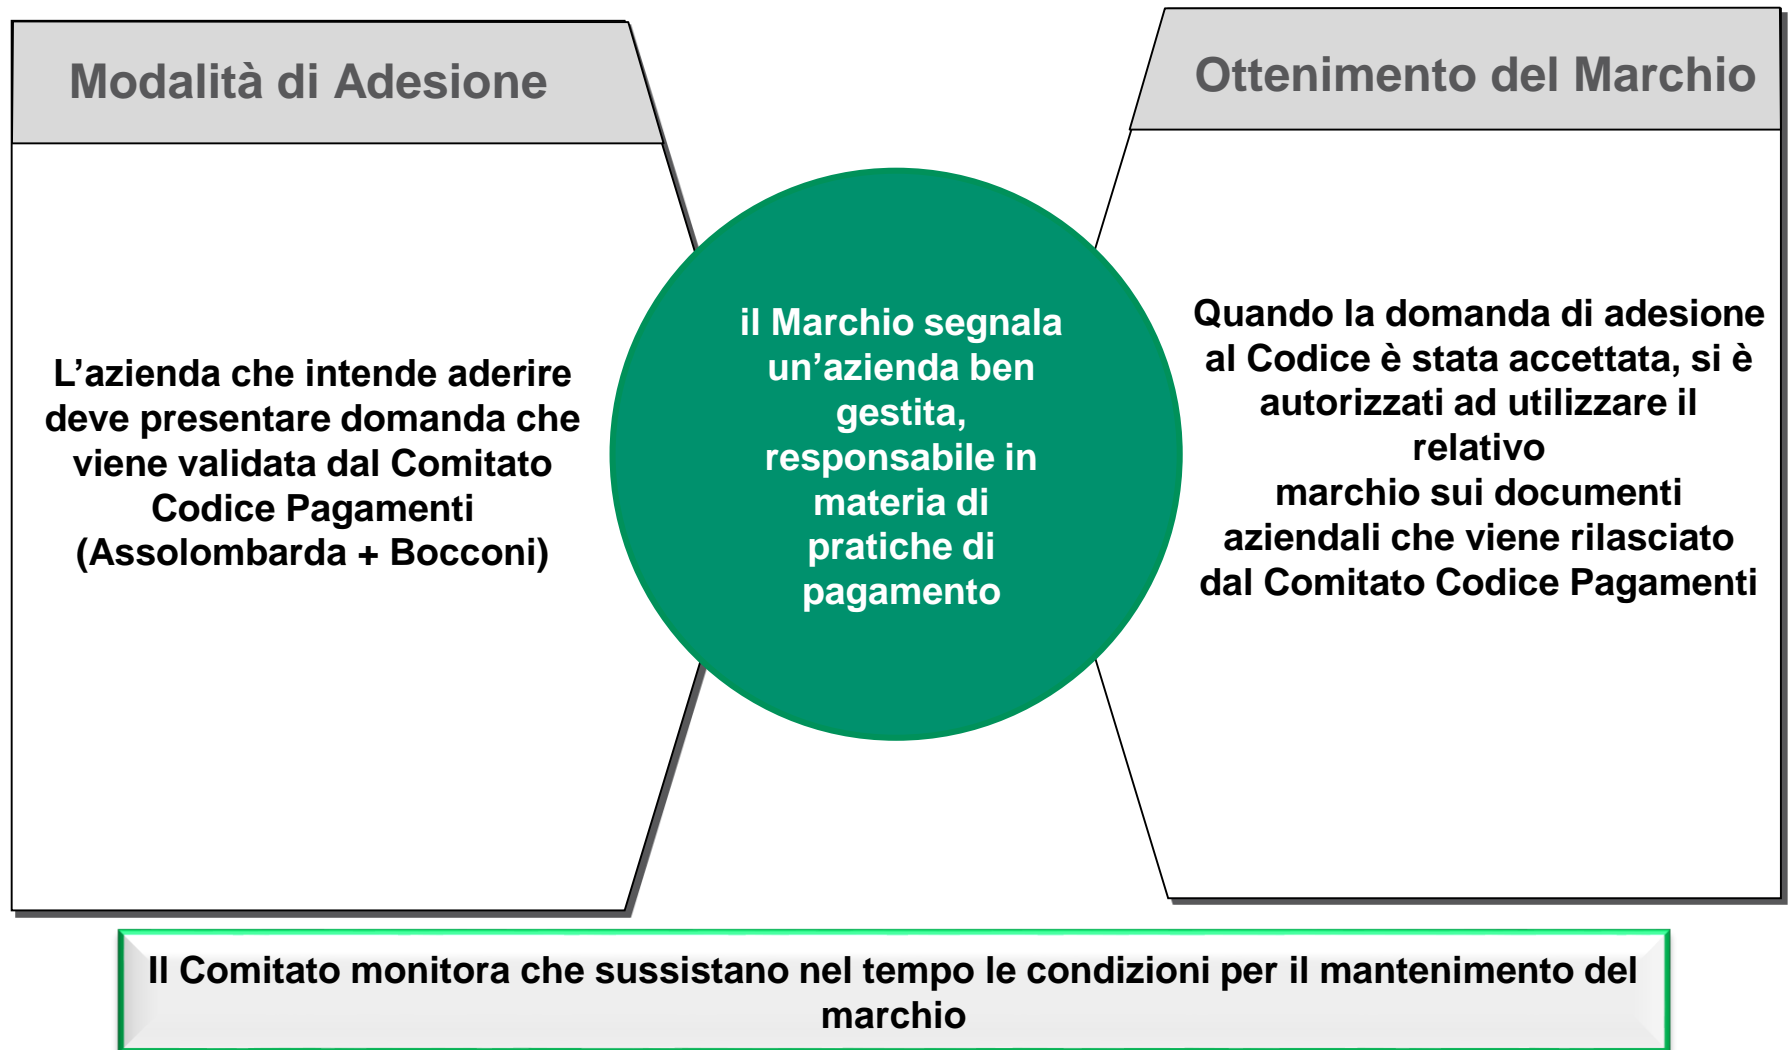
Modalità di Adesione

L’azienda che intende aderire deve presentare domanda che viene validata dal Comitato Codice Pagamenti (Assolombarda + Bocconi)

il Marchio segnala un’azienda ben gestita, responsabile in materia di pratiche di pagamento

Ottenimento del Marchio

Quando la domanda di adesione al Codice è stata accettata, si è autorizzati ad utilizzare il relativo marchio sui documenti aziendali che viene rilasciato dal Comitato Codice Pagamenti

Il Comitato monitora che sussistano nel tempo le condizioni per il mantenimento del marchio